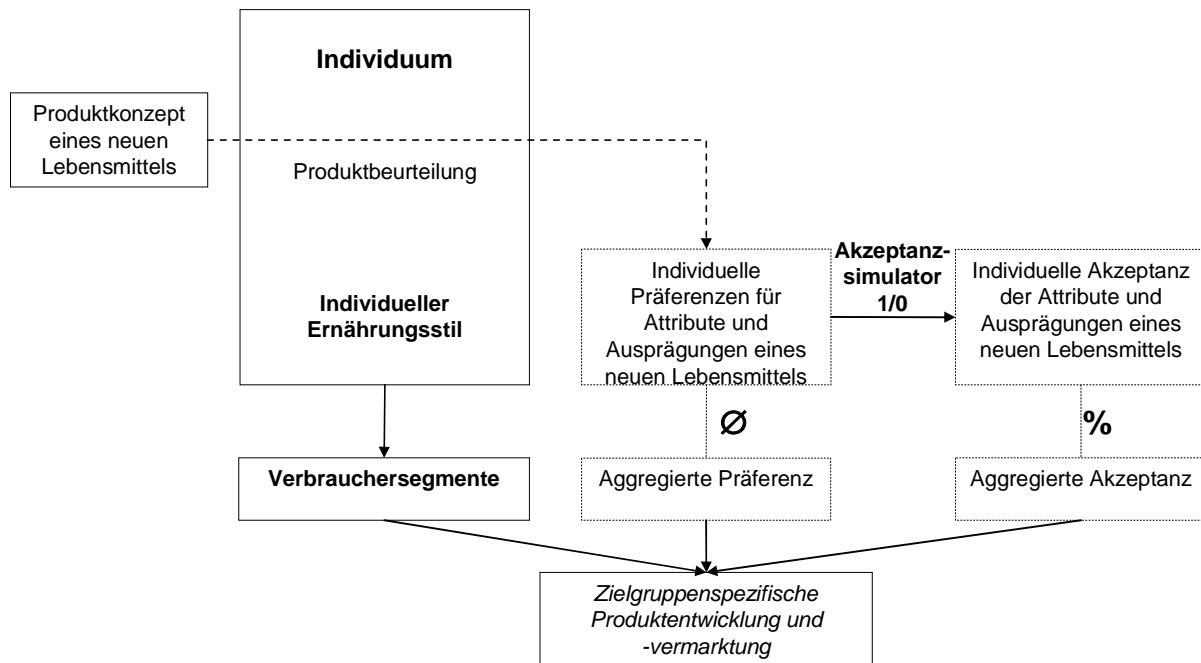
Individuum

Produktkonzept eines neuen Lebensmittels

Produktbeurteilung

Individueller Ernährungsstil

Individuelle Präferenzen für Attribute und Ausprägungen eines neuen Lebensmittels

Akzeptanzsimulator 1/0

Individuelle Akzeptanz der Attribute und Ausprägungen eines neuen Lebensmittels

Ø

%

Verbrauchersegmente

Aggregierte Präferenz

Aggregierte Akzeptanz

*Zielgruppenspezifische Produktentwicklung und -vermarktung*